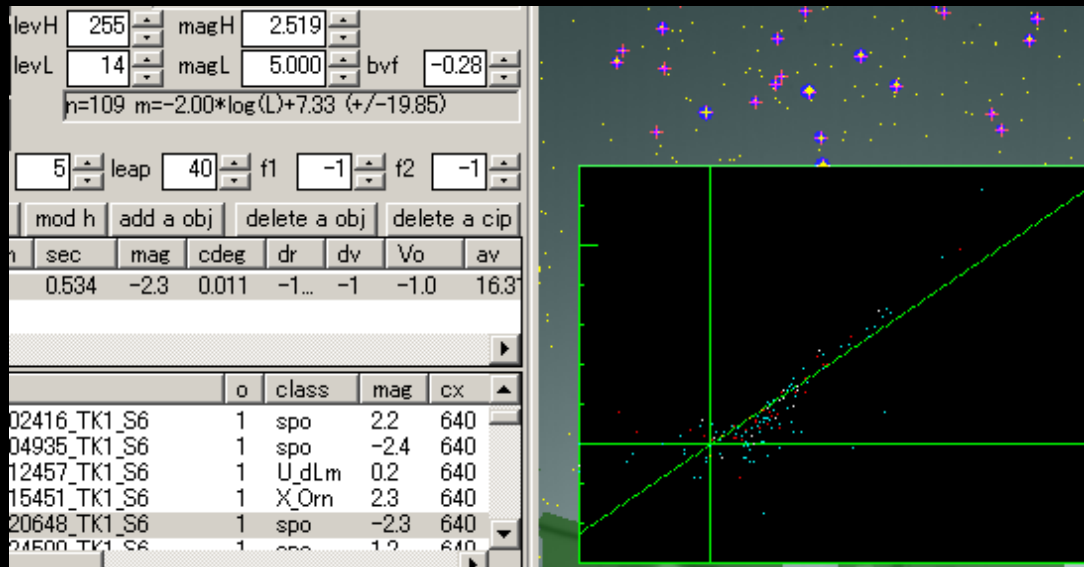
levH 255 magH 2.519
levL 14 magL 5.000 bvf -0.28
n=109 m=-2.00*log(L)+7.33 (+/-19.85)

5 leap 40 f1 -1 f2 -1

mod h | add a obj | delete a obj | delete a cip

| h | sec | mag | cdeg | dr | dv | Vo | av |
|---|---|---|---|---|---|---|---|
|  | 0.534 | -2.3 | 0.011 | -1... | -1 | -1.0 | 16.3 |

|  | o | class | mag | cx |
|---|---|---|---|---|
| 02416_TK1_S6 | 1 | spo | 2.2 | 640 |
| 04935_TK1_S6 | 1 | spo | -2.4 | 640 |
| 12457_TK1_S6 | 1 | U_dLm | 0.2 | 640 |
| 15451_TK1_S6 | 1 | X_Orn | 2.3 | 640 |
| 20648_TK1_S6 | 1 | spo | -2.3 | 640 |
| 24500_TK1_S6 | 1 | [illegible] | 1.2 | 640 |